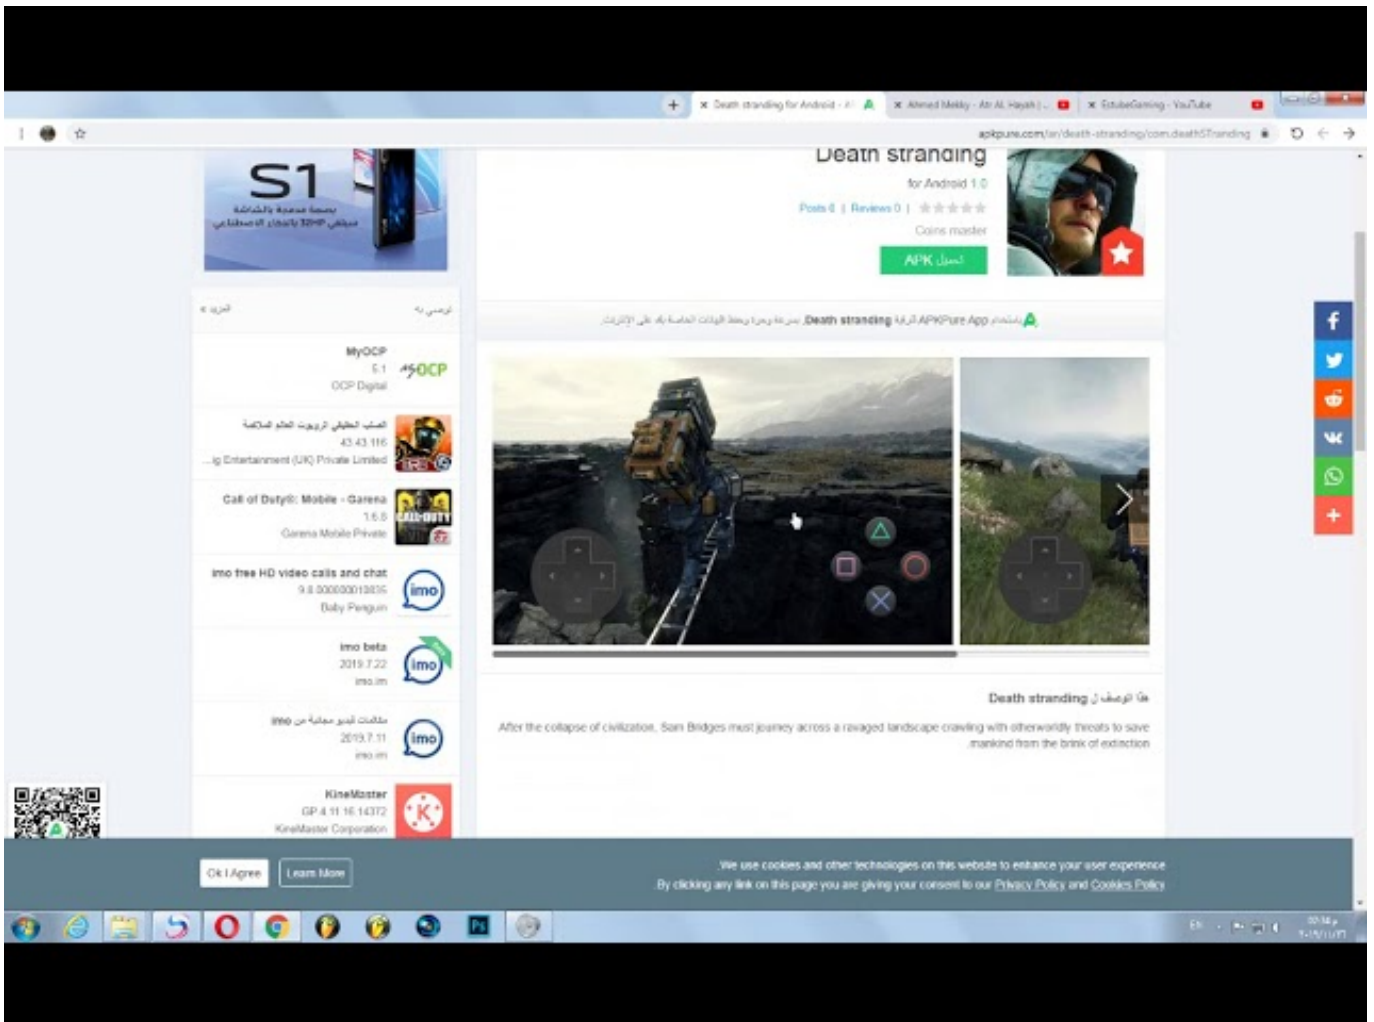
Death stranding for Android - A
Ahmed Mekky - Ah Al Hayah | ...
EtubeGaming - YouTube

apkpure.com/ar/death-stranding/com.deathSTranding

S1
بصمة مدمجة بالشاشة
مجلس 32MP بانجاز الاصطناعي

Death stranding
for Android 1.0
Posts 0 | Reviews 0 |
Coins master
تحميل APK

استخدم تطبيق APKPure App لترقية Death stranding، سريعة ومجانية وتوفير بيانات الإنترنت.

المزيد »
ترشيح لك

MyOCP
5.1
OCP Digital

الصاب الحقيقي الروبوت العالم الملاكمة
43.43.116
...ig Entertainment (UK) Private Limited

Call of Duty®: Mobile - Garena
1.6.8
Garena Mobile Private

imo free HD video calls and chat
9.8.000000010835
Baby Penguin

imo beta
2019.7.22
imo.im

مكالمات فيديو مجانية من imo
2019.7.11
imo.im

KineMaster
GP 4.11.16.14372
KineMaster Corporation

هذا الوصف ل Death stranding
After the collapse of civilization, Sam Bridges must journey across a ravaged landscape crawling with otherworldly threats to save mankind from the brink of extinction

Ok I Agree
Learn More
We use cookies and other technologies on this website to enhance your user experience
By clicking any link on this page you are giving your consent to our Privacy Policy and Cookies Policy

EN